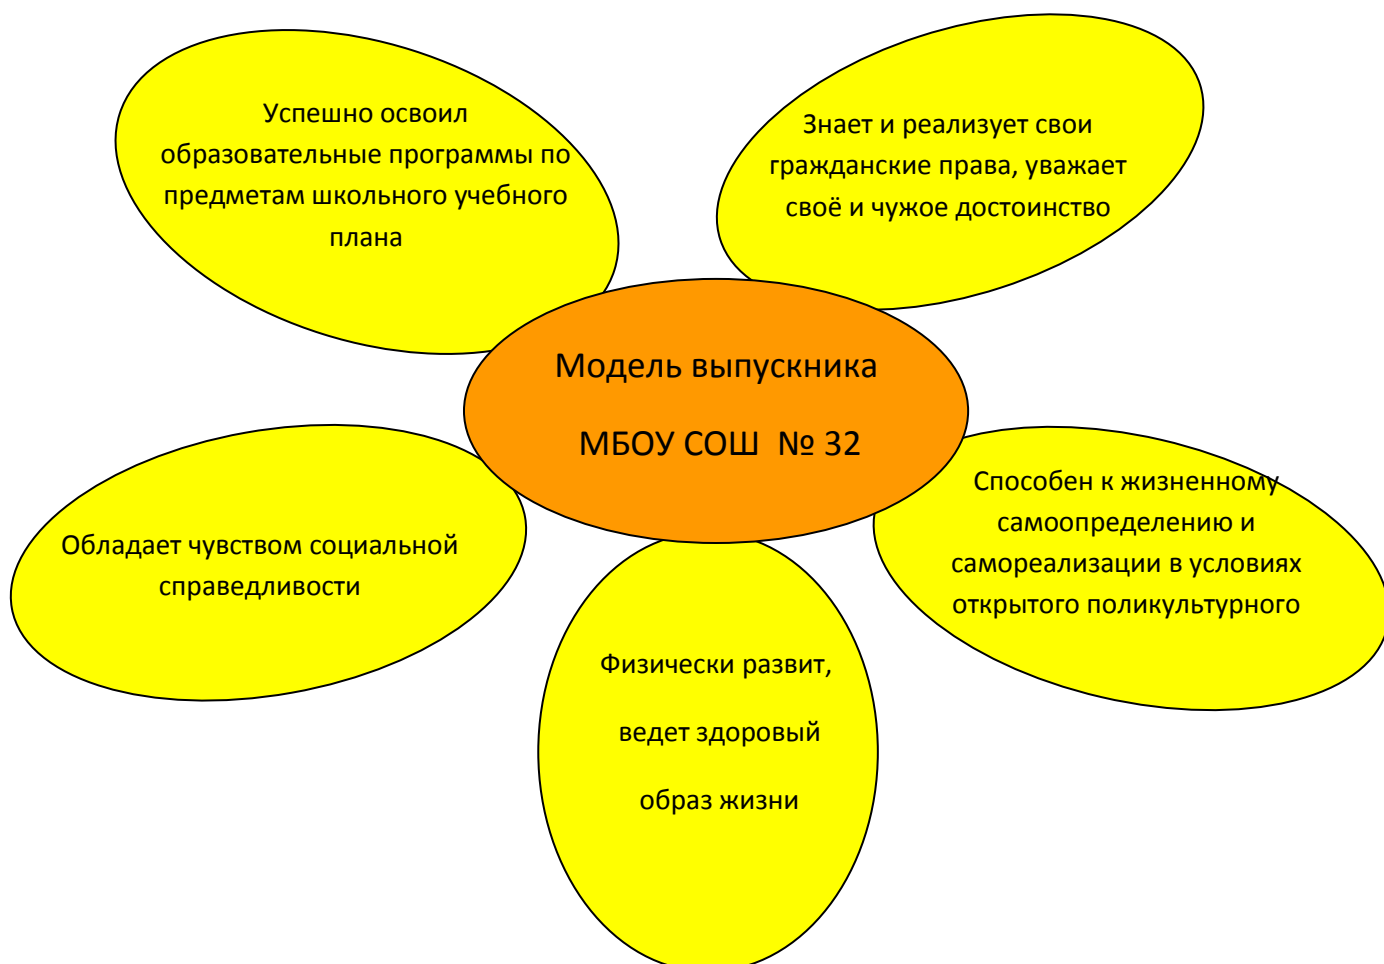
Успешно освоил образовательные программы по предметам школьного учебного плана

Знает и реализует свои гражданские права, уважает своё и чужое достоинство

Модель выпускника

МБОУ СОШ № 32

Обладает чувством социальной справедливости

Способен к жизненному самоопределению и самореализации в условиях открытого поликультурного

Физически развит,

ведет здоровый

образ жизни